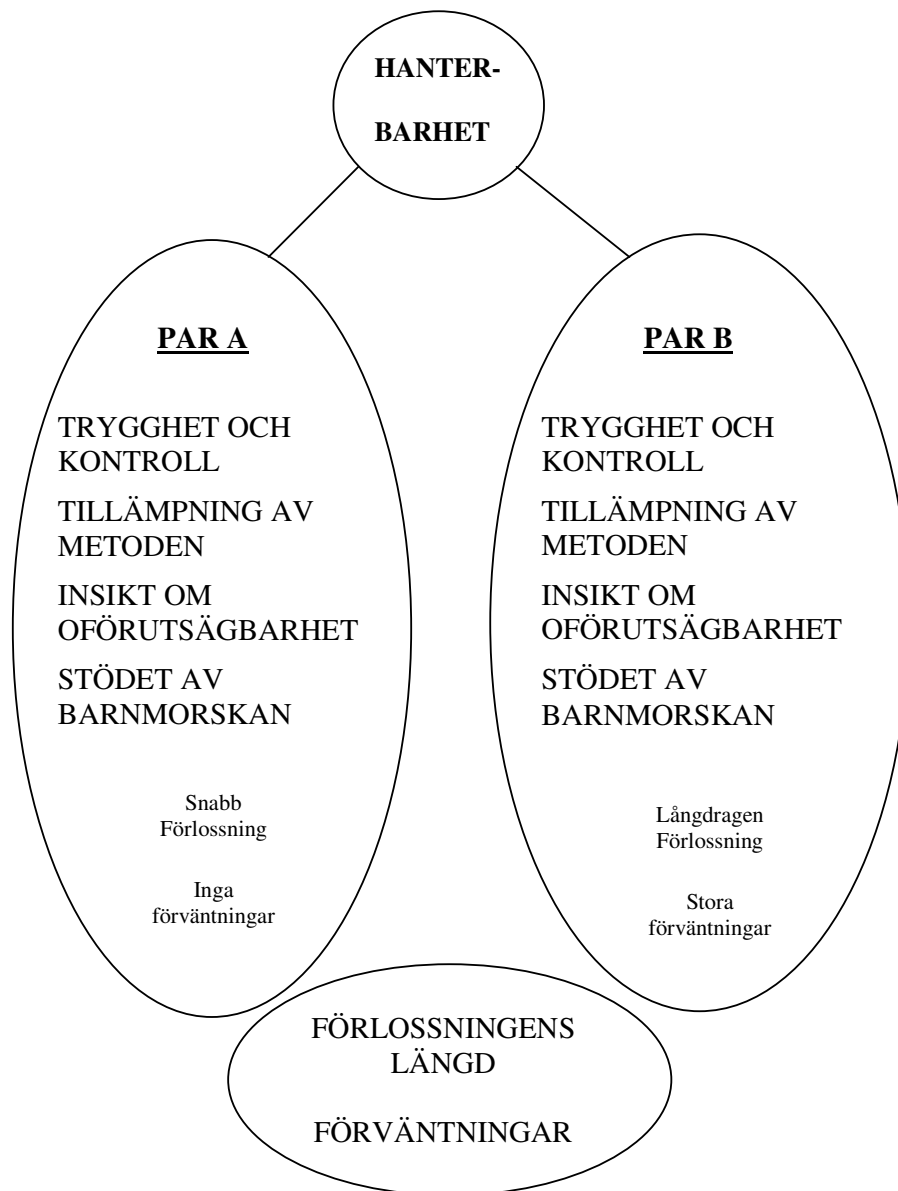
HANTER-

BARHET

PAR A

TRYGGHET OCH KONTROLL

TILLÄMPNING AV METODEN

INSIKT OM OFÖRUTSÄGBARHET

STÖDET AV BARNMORSKAN

Snabb Förlossning

Inga förväntningar

PAR B

TRYGGHET OCH KONTROLL

TILLÄMPNING AV METODEN

INSIKT OM OFÖRUTSÄGBARHET

STÖDET AV BARNMORSKAN

Långdragen Förlossning

Stora förväntningar

FÖRLOSSNINGENS LÄNGD

FÖRVÄNTNINGAR